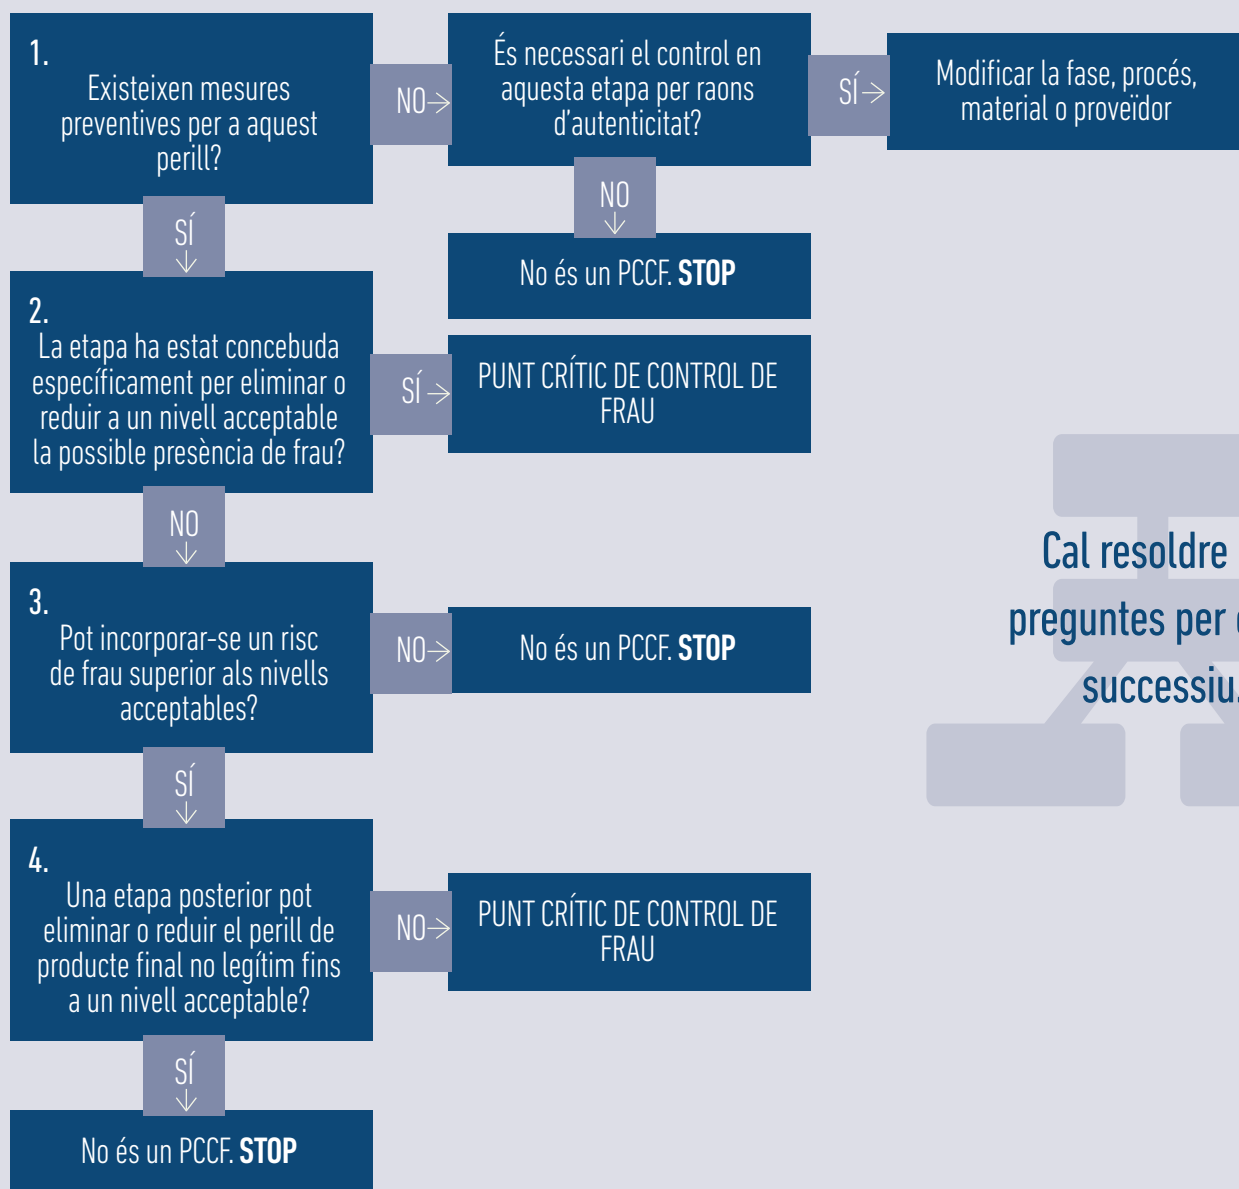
1.
Existeixen mesures preventives per a aquest perill?

NO→

És necessari el control en aquesta etapa per raons d'autenticitat?

SÍ→

Modificar la fase, procés, material o proveïdor

NO
↓

No és un PCCF. **STOP**

SÍ
↓

2.
La etapa ha estat concebuda específicament per eliminar o reduir a un nivell acceptable la possible presència de frau?

SÍ→

PUNT CRÍTIC DE CONTROL DE FRAU

NO
↓

3.
Pot incorporar-se un risc de frau superior als nivells acceptables?

NO→

No és un PCCF. **STOP**

Cal resoldre preguntes per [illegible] successiu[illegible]

SÍ
↓

4.
Una etapa posterior pot eliminar o reduir el perill de producte final no legítim fins a un nivell acceptable?

NO→

PUNT CRÍTIC DE CONTROL DE FRAU

SÍ
↓

No és un PCCF. **STOP**